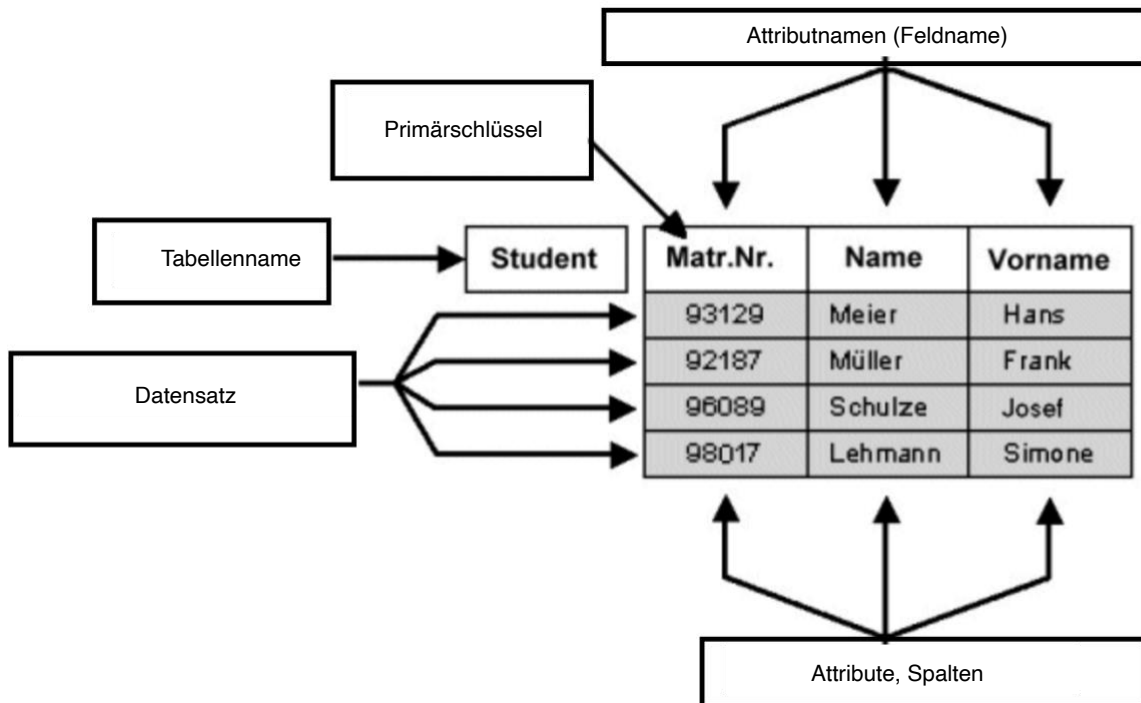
Attributnamen (Feldname)

Primärschlüssel

Tabellenname

Student

| Matr.Nr. | Name | Vorname |
|---|---|---|
| 93129 | Meier | Hans |
| 92187 | Müller | Frank |
| 96089 | Schulze | Josef |
| 98017 | Lehmann | Simone |

Datensatz

Attribute, Spalten